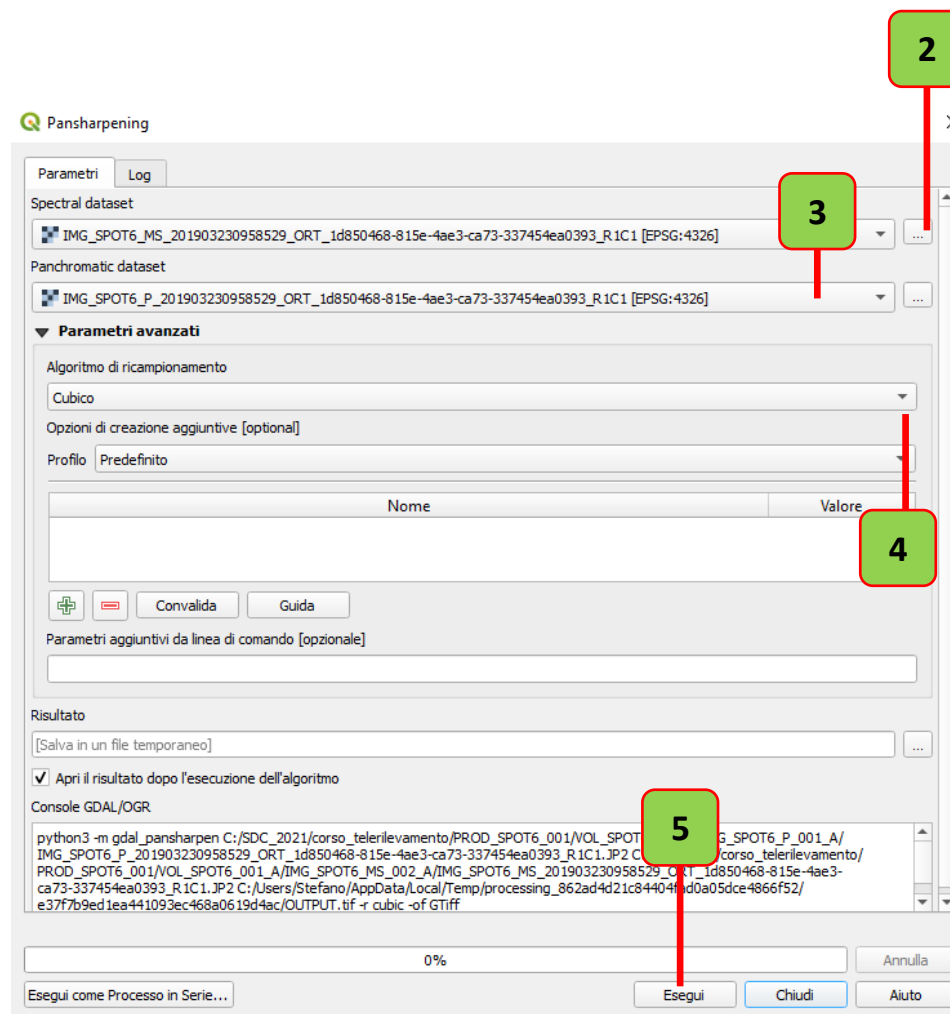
2

Pansharpening

Parametri | Log

Spectral dataset

IMG_SPOT6_MS_201903230958529_ORT_1d850468-815e-4ae3-ca73-337454ea0393_R1C1 [EPSG:4326]

3

Panchromatic dataset

IMG_SPOT6_P_201903230958529_ORT_1d850468-815e-4ae3-ca73-337454ea0393_R1C1 [EPSG:4326]

Parametri avanzati

Algoritmo di ricampionamento

Cubico

Opzioni di creazione aggiuntive [optional]

Profilo Predefinito

| Nome | Valore |
|---|---|

4

Convalida Guida

Parametri aggiuntivi da linea di comando [opzionale]

Risultato

[Salva in un file temporaneo]

Apri il risultato dopo l'esecuzione dell'algoritmo

Console GDAL/OGR

5

python3 -m gdal_pansharpen C:/SDC_2021/corso_telerilevamento/PROD_SPOT6_001/VOL_SPOT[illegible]G_SPOT6_P_001_A/IMG_SPOT6_P_201903230958529_ORT_1d850468-815e-4ae3-ca73-337454ea0393_R1C1.JP2 C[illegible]/corso_telerilevamento/PROD_SPOT6_001/VOL_SPOT6_001_A/IMG_SPOT6_MS_002_A/IMG_SPOT6_MS_201903230958529_O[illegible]_1d850468-815e-4ae3-ca73-337454ea0393_R1C1.JP2 C:/Users/Stefano/AppData/Local/Temp/processing_862ad4d21c84404f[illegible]d0a05dce4866f52/e37f7b9ed1ea441093ec468a0619d4ac/OUTPUT.tif -r cubic -of GTiff

0%

Annulla

Esegui come Processo in Serie...

Esegui Chiudi Aiuto